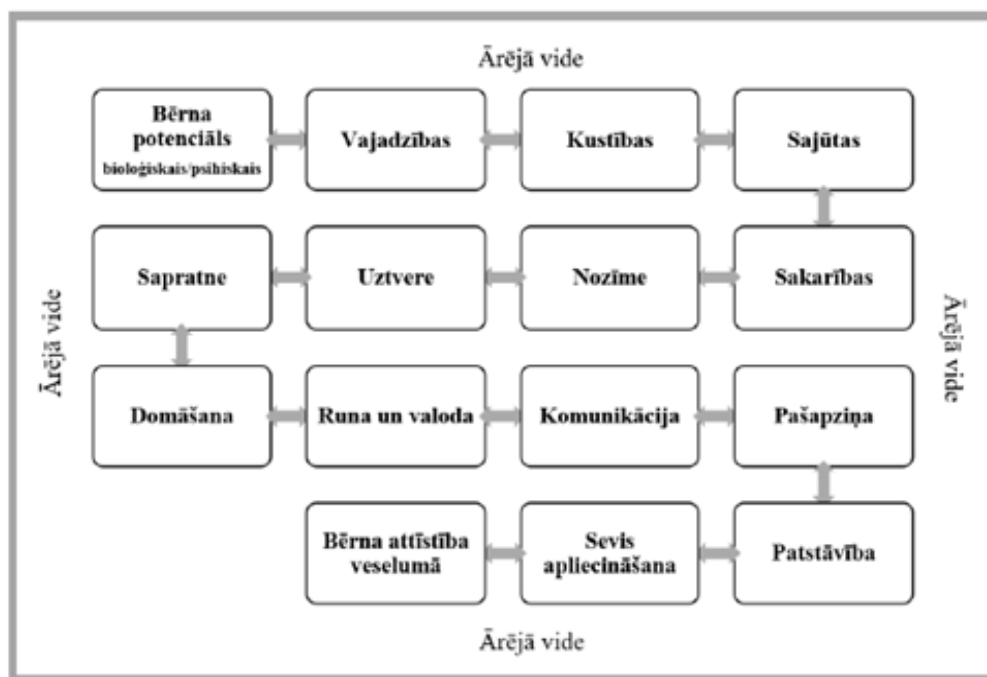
Ārējā vide

Bērna potenciāls bioloģiskais/psihiskais

Vajadzības

Kustības

Sajūtas

Sapratne

Uztvere

Nozīme

Sakarības

Ārējā vide

Ārējā vide

Domāšana

Runa un valoda

Komunikācija

Pašapziņa

Bērna attīstība veselumā

Sevis apliecināšana

Patstāvība

Ārējā vide